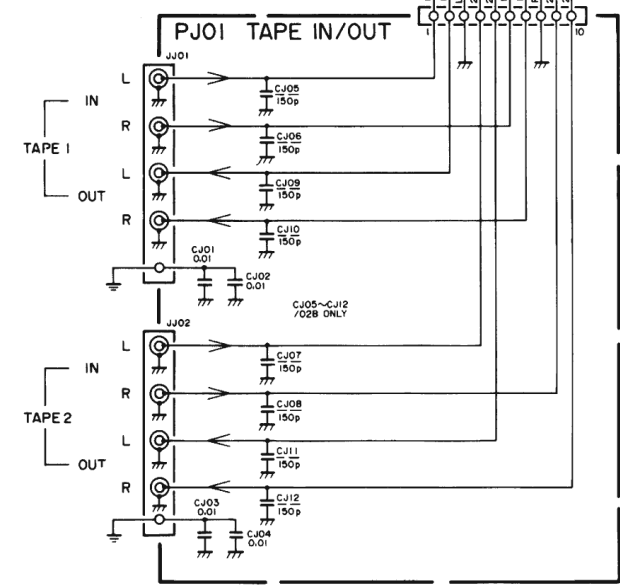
PJ01 TAPE IN/OUT

1

10

JJ01

L

IN

R

TAPE 1

L

OUT

R

CJ05
150p

CJ06
150p

CJ09
150p

CJ10
150p

CJ01
0.01

CJ02
0.01

CJ05~CJ12
/028 ONLY

JJ02

L

IN

R

TAPE 2

L

OUT

R

CJ07
150p

CJ08
150p

CJ11
150p

CJ12
150p

CJ03
0.01

CJ04
0.01